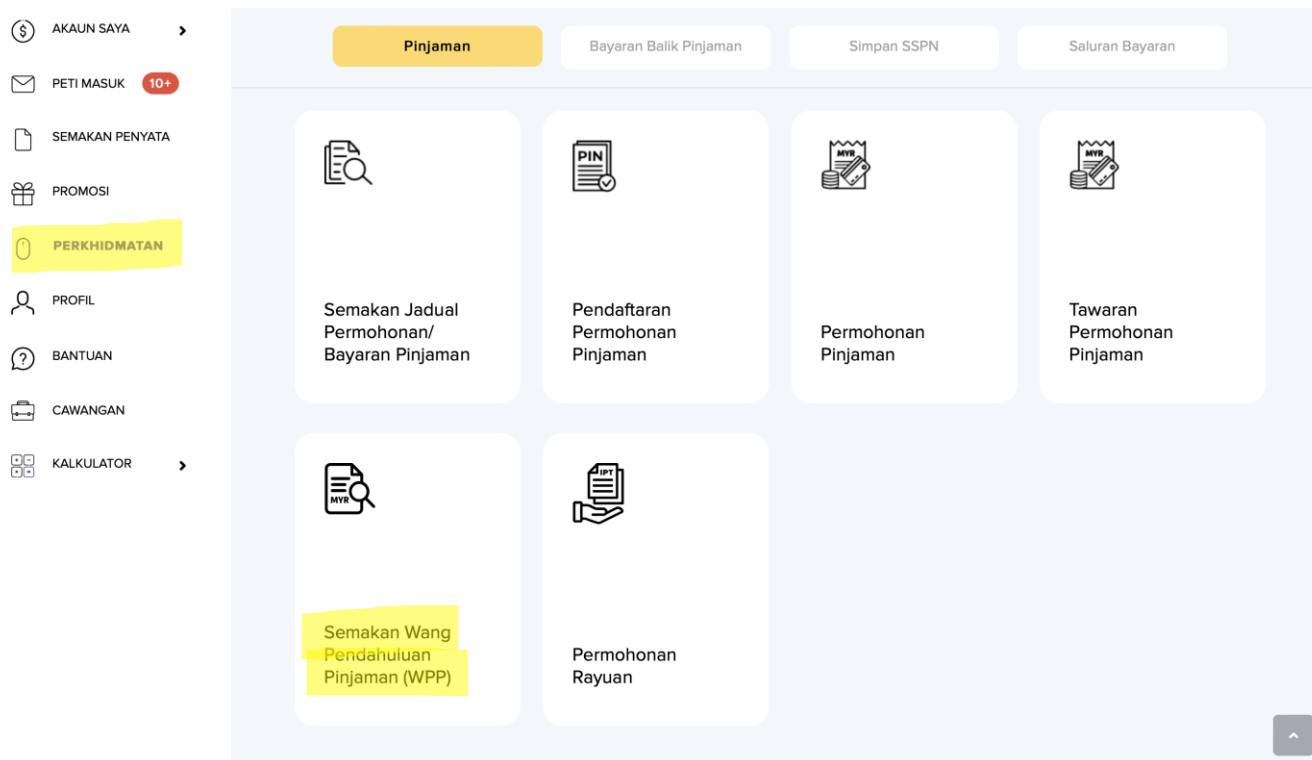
AKAUN SAYA
PETI MASUK 10+
SEMAKAN PENYATA
PROMOSI
PERKHIDMATAN
PROFIL
BANTUAN
CAWANGAN
KALKULATOR

Pinjaman
Bayaran Balik Pinjaman
Simpan SSPN
Saluran Bayaran

Semakan Jadual Permohonan/ Bayaran Pinjaman

PIN
Pendaftaran Permohonan Pinjaman

MYR
Permohonan Pinjaman

MYR
Tawaran Permohonan Pinjaman

MYR
Semakan Wang Pendahuluan Pinjaman (WPP)

IPT
Permohonan Rayuan